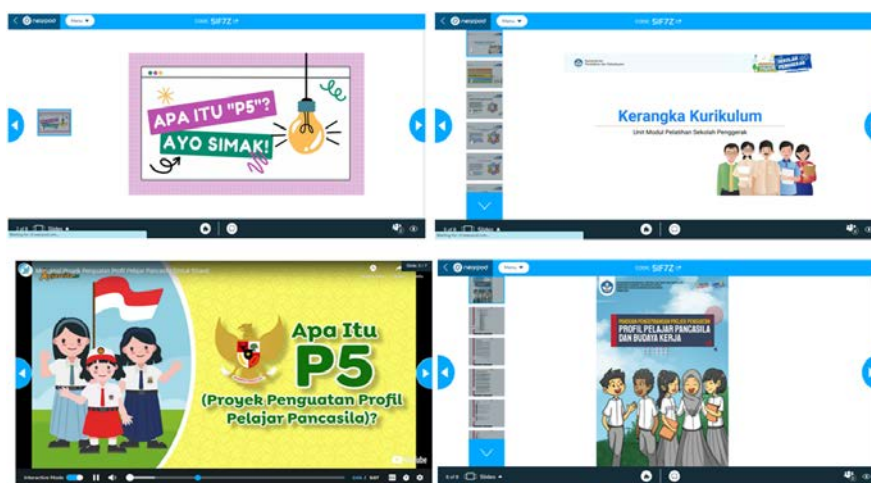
nearpod Menu CODE: SIF7Z

APA ITU "P5"? AYO SIMAK!

1 of 8 Slides

nearpod Menu

Kerangka Kurikulum

Unit Modul Pelatihan Sekolah Penggerak

Sekolah Penggerak

Slides

Mengenal Projek Penguatan Profil Pelajar Pancasila (Untuk Siswa)

Apa Itu P5 (Proyek Penguatan Profil Pelajar Pancasila)?

YouTube

Interactive Mode

nearpod Menu CODE: SIF7Z

PANDUAN PENGEMBANGAN PROYEK PENGUATAN PROFIL PELAJAR PANCASILA DAN BUDAYA KERJA

Slides